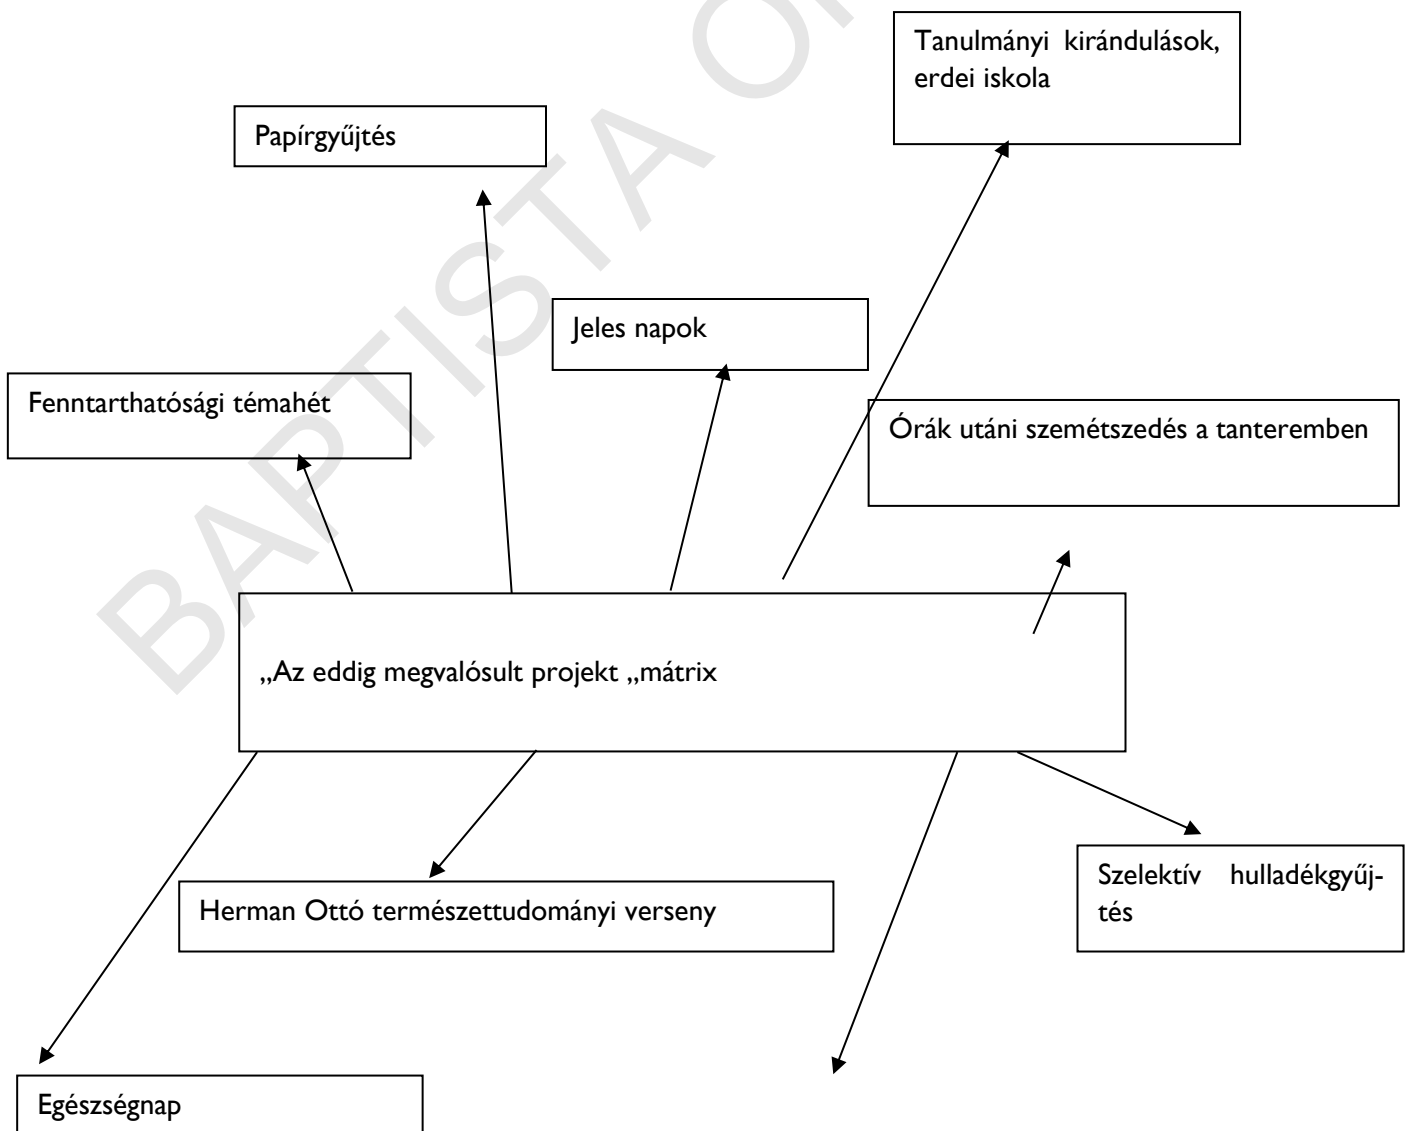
Tanulmányi kirándulások, erdei iskola

Papírgyűjtés

Jeles napok

Fenntarthatósági témahét

Órák utáni szemétszedés a tanteremben

„Az eddig megvalósult projekt „mátrix

Szelektív hulladékgyűjtés

Herman Ottó természettudományi verseny

Egészségnap

BAPTISTA O